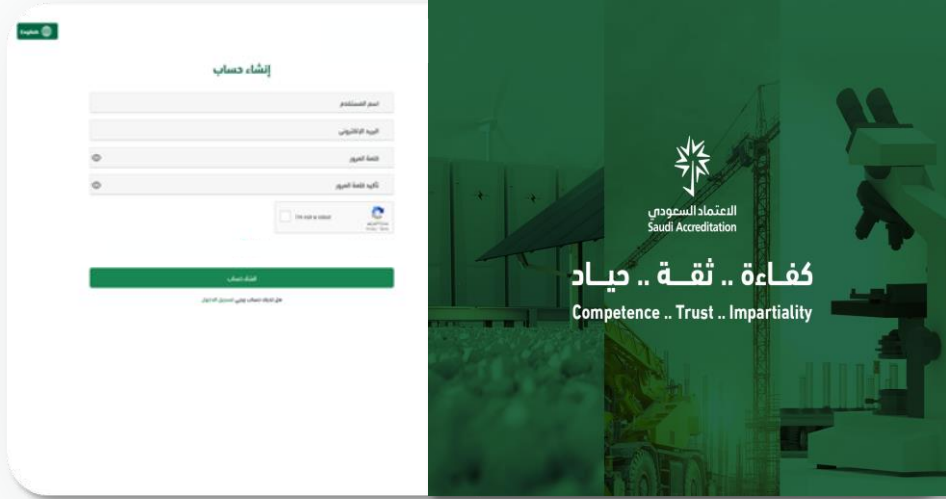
English

إنشاء حساب

اسم المستخدم

البريد الإلكتروني

كلمة المرور

تأكيد كلمة المرور

I'm not a robot

reCAPTCHA
Privacy - Terms

إنشاء حساب

هل لديك حساب بالفعل؟ تسجيل الدخول

الاعتماد السعودي
Saudi Accreditation

كفاءة .. ثقة .. حياد

Competence .. Trust .. Impartiality